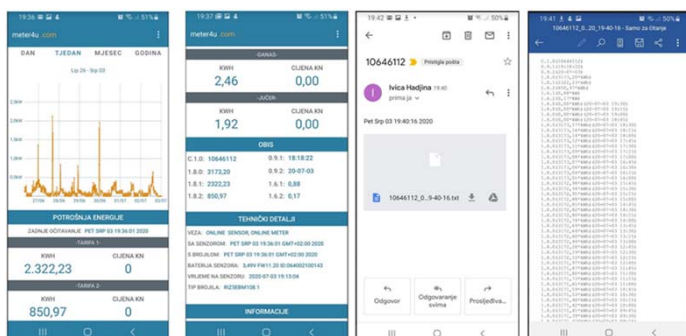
19:36 51%

meter4u .com

DAN TJEDAN MJESEC GODINA

Lip 26 - Srp 03

POTROŠNJA ENERGIJE

ZADNJE OČITAVANJE: PET SRP 03 19:36:01 2020

- TARIFA 1 -

KWH CIJENA KN

2.322,23 0

- TARIFA 2 -

KWH CIJENA KN

850,97 0

19:37 51%

meter4u .com

- DANAS -

KWH CIJENA KN

2,46 0,00

- JUČER -

KWH CIJENA KN

1,92 0,00

OBIS

| | | | |
|---|---|---|---|
| C.1.0: | 10646112 | 0.9.1: | 18:18:22 |
| 1.8.0: | 3173,20 | 0.9.2: | 20-07-03 |
| 1.8.1: | 2322,23 | 1.6.1: | 0,88 |
| 1.8.2: | 850,97 | 1.6.2: | 0,17 |

TEHNIČKI DETALJI

VEZA: ONLINE SENSOR, ONLINE METER
SA SENZOROM: PET SRP 03 19:36:01 GMT+02:00 2020
S BROJILOM: PET SRP 03 19:36:01 GMT+02:00 2020
BATERIJA SENZORA: 3,499 FW11.20 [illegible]
VRIJEME NA SENZORU: 2020-07-03 19:13:04
TIP BROJILA: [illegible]

INFORMACIJE

19:42 50%

10646112 Primljena pošta

Ivica Hadjina 19:40
primatelj

Pet Srp 03 19:40:16 2020

10646112_0...9-40-16.txt

Odgovor Odgovaranje svima Proslijeđiva...

19:41 50%

10646112_0...20_19-40-16 - Samo za čitanje

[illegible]